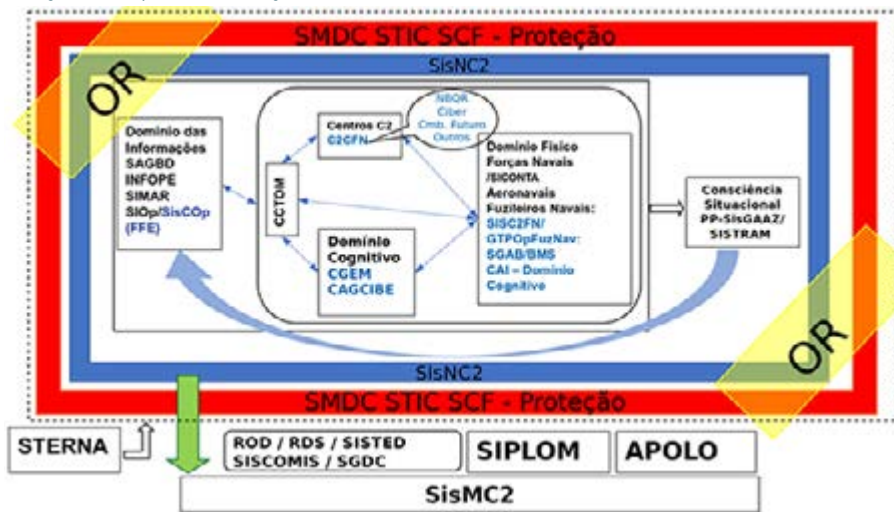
SMDC STIC SCF - Proteção

SisNC2

OR

Domínio das Informações
SAGBD
INFOPE
SIMAR
SIOp/SisCOp
(FFE)

CCTOM

Centros C2
C2CFN

NBQR
Ciber
Cmb. Futuro
Outros

Domínio Cognitivo
CGEM
CAGCIBE

Domínio Físico
Forças Navais
/SICONTA
Aeronavais
Fuzileiros Navais:
SISC2FN/
GTPOpFuzNav:
SGAB/BMS
CAI – Domínio Cognitivo

Consciência Situacional
PP-SisGAAZ/
SISTRAM

OR

SisNC2

SMDC STIC SCF - Proteção

STERNA

ROD / RDS / SISTED
SISCOMIS / SGDC

SIPLOM

APOLO

SisMC2